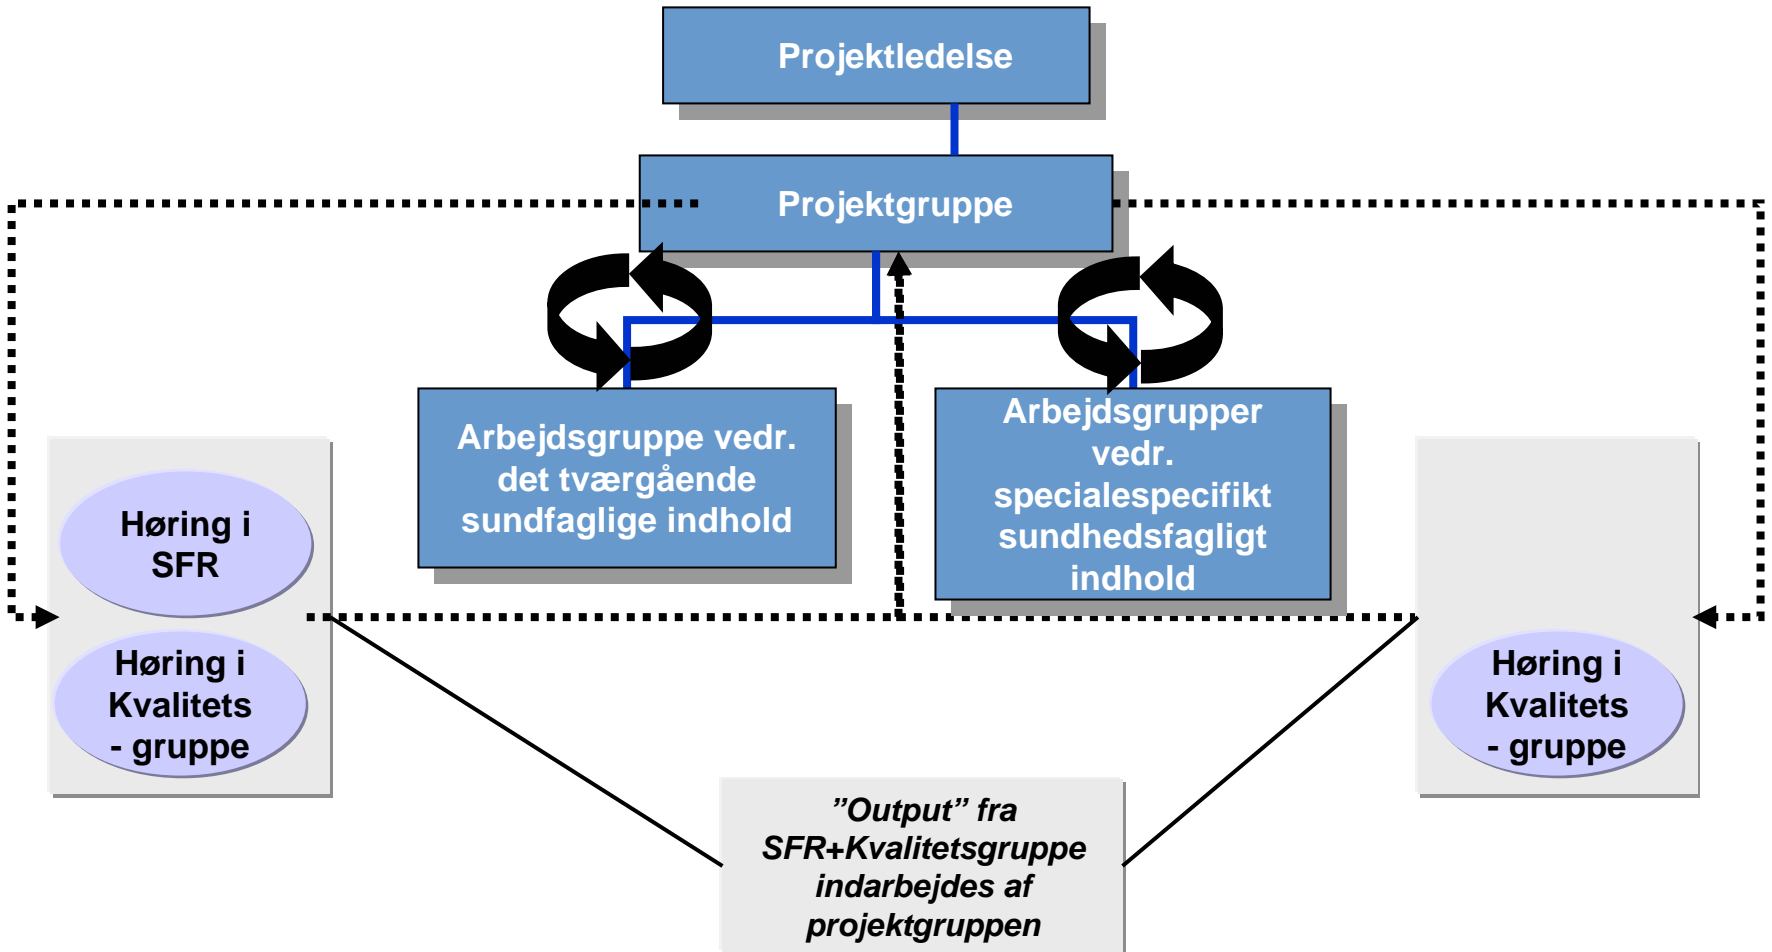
Projektledelse

Projektgruppe

Arbejdsgruppe vedr. det tværgående sundfaglige indhold

Arbejdsgrupper vedr. specialespecifikt sundhedsfagligt indhold

Høring i SFR

Høring i Kvalitets - gruppe

Høring i Kvalitets - gruppe

”Output” fra SFR+Kvalitetsgruppe indarbejdes af projektgruppen